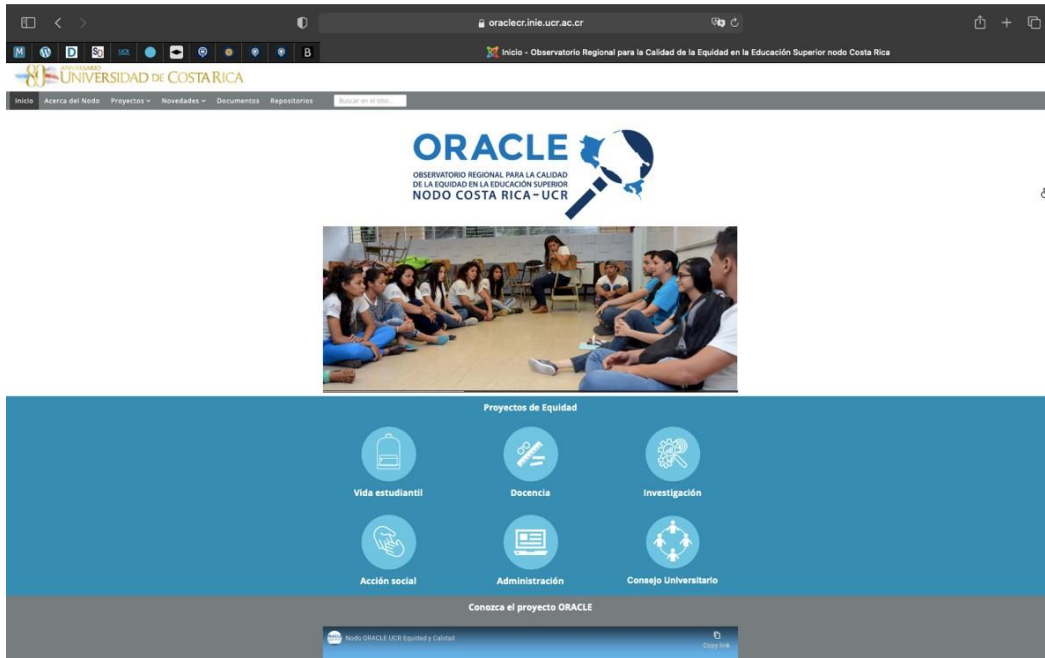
oraclecr.inie.ucr.ac.cr

M D So UCR B

Inicio - Observatorio Regional para la Calidad de la Equidad en la Educación Superior nodo Costa Rica

80 ANIVERSARIO UNIVERSIDAD DE COSTA RICA

Inicio Acerca del Nodo Proyectos Novedades Documentos Repositorios Buscar en el sitio...

ORACLE
OBSERVATORIO REGIONAL PARA LA CALIDAD DE LA EQUIDAD EN LA EDUCACIÓN SUPERIOR
NODO COSTA RICA-UCR

Proyectos de Equidad

Vida estudiantil

Docencia

Investigación

Acción social

Administración

Consejo Universitario

Conozca el proyecto ORACLE

Nodo ORACLE UCR Equidad y Calidad

Copy link